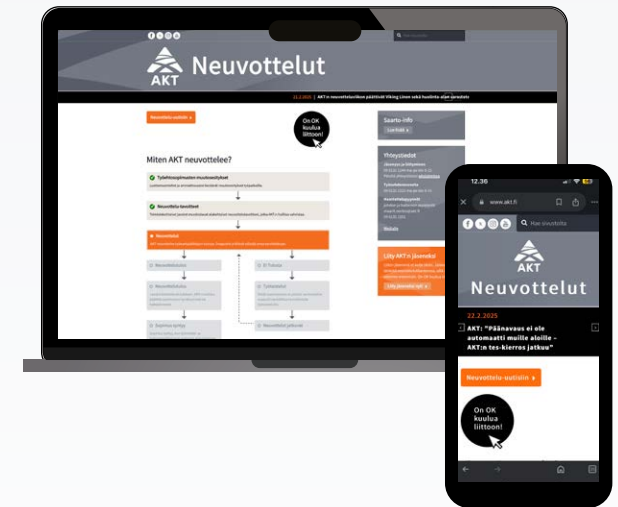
AKT Neuvottelut

22.2.2025 | AKT:n neuvottelutoiminan päättivät Viking Linen sekä huolinta-alan järjestöt

Neuvottelu-uutiskirje

On OK kuulua liittoon!

Miten AKT neuvottelee?

Työehtosopimusten muutostavoitteet

Neuvottelu tavoitteet

Neuvottelut

Saarto-info

Yhteystiedot

Liity AKT:n jäseneksi

12:36

www.akt.fi

Hae sivustolta

AKT

Neuvottelut

22.2.2025

AKT: "Päänavaus ei ole automaatti muille aloille – AKT:n tes-kierros jatkuu"

Neuvottelu-uutiskirje

On OK kuulua liittoon!